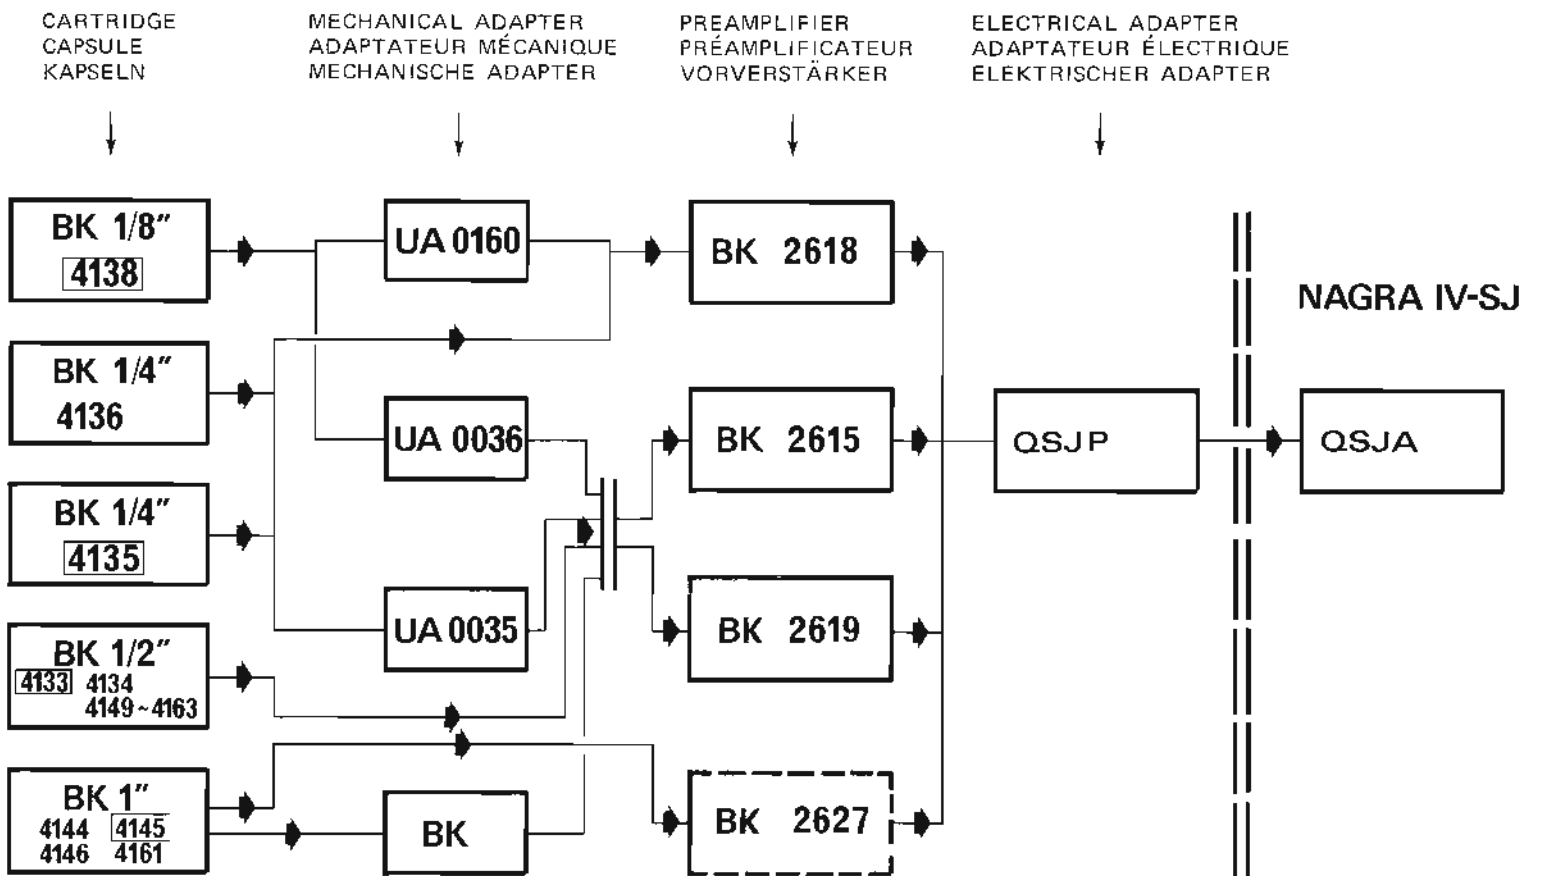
CARTRIDGE
CAPSULE
KAPSELN

MECHANICAL ADAPTER
ADAPTATEUR MÉCANIQUE
MECHANISCHE ADAPTER

PREAMPLIFIER
PRÉAMPLIFICATEUR
VORVERSTÄRKER

ELECTRICAL ADAPTER
ADAPTATEUR ÉLECTRIQUE
ELEKTRISCHER ADAPTER

BK 1/8″
4138

BK 1/4″
4136

BK 1/4″
4135

BK 1/2″
4133 4134
4149 - 4163

BK 1″
4144 4145
4146 4161

UA 0160

UA 0036

UA 0035

BK

BK 2618

BK 2615

BK 2619

BK 2627

QSJP

NAGRA IV-SJ

QSJA